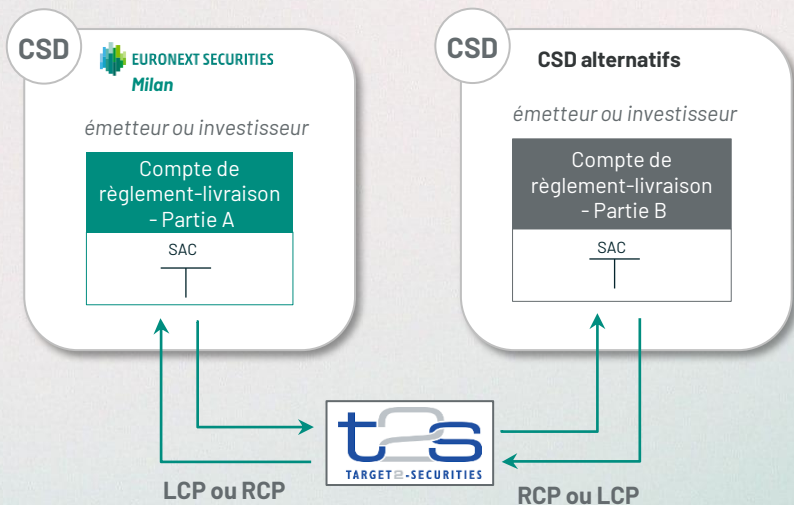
CSD
EURONEXT SECURITIES
Milan

émetteur ou investisseur

Compte de règlement-livraison - Partie A

SAC

CSD
CSD alternatifs

émetteur ou investisseur

Compte de règlement-livraison - Partie B

SAC

t2s
TARGET2-SECURITIES

LCP ou RCP

RCP ou LCP